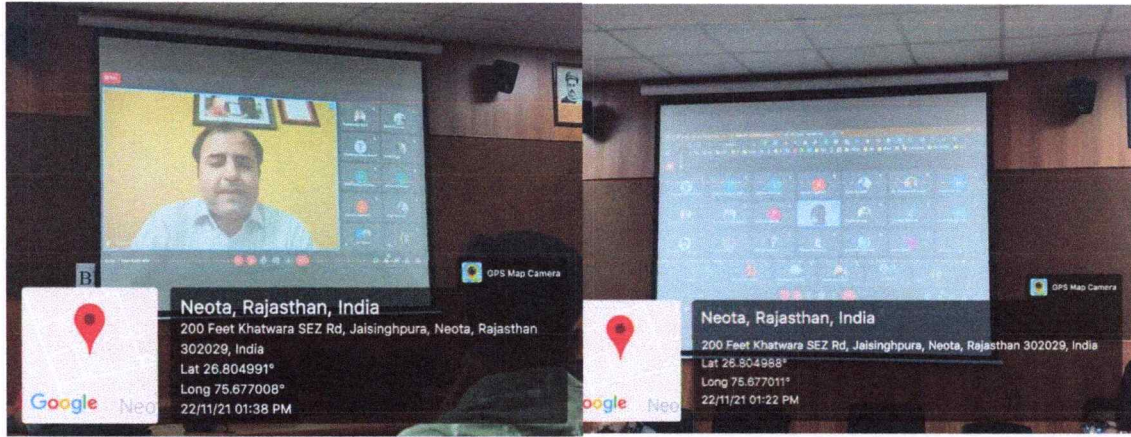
GPS Map Camera

Neota, Rajasthan, India

200 Feet Khatwara SEZ Rd, Jaisinghpura, Neota, Rajasthan 302029, India

Lat 26.804991°

Long 75.677008°

22/11/21 01:38 PM

Google

GPS Map Camera

Neota, Rajasthan, India

200 Feet Khatwara SEZ Rd, Jaisinghpura, Neota, Rajasthan 302029, India

Lat 26.804988°

Long 75.677011°

22/11/21 01:22 PM

oogle